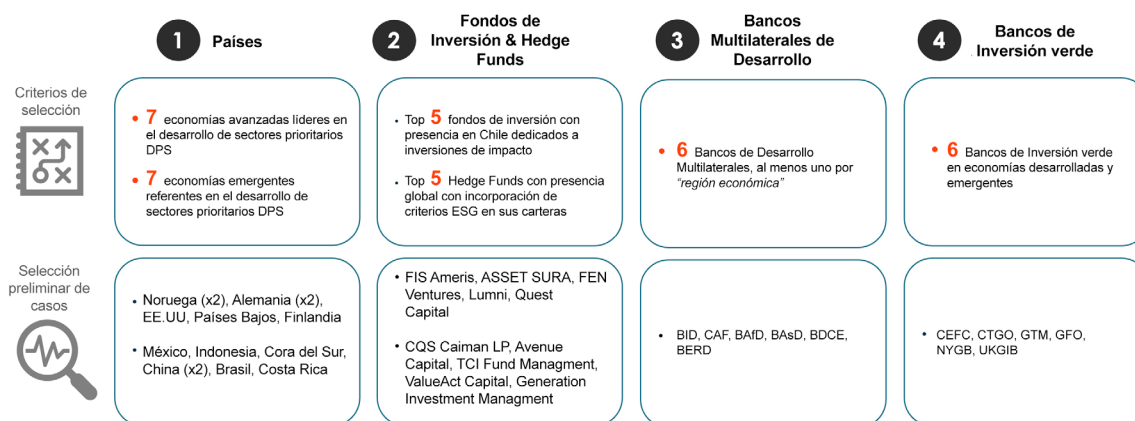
1 Países

2 Fondos de Inversión & Hedge Funds

3 Bancos Multilaterales de Desarrollo

4 Bancos de Inversión verde

Criterios de selección

• 7 economías avanzadas líderes en el desarrollo de sectores prioritarios DPS

• 7 economías emergentes referentes en el desarrollo de sectores prioritarios DPS

• Top 5 fondos de inversión con presencia en Chile dedicados a inversiones de impacto

• Top 5 Hedge Funds con presencia global con incorporación de criterios ESG en sus carteras

• 6 Bancos de Desarrollo Multilaterales, al menos uno por *"región económica"*

• 6 Bancos de Inversión verde en economías desarrolladas y emergentes

Selección preliminar de casos

• Noruega (x2), Alemania (x2), EE.UU, Países Bajos, Finlandia

• México, Indonesia, Cora del Sur, China (x2), Brasil, Costa Rica

• FIS Ameris, ASSET SURA, FEN Ventures, Lumni, Quest Capital

• CQS Caiman LP, Avenue Capital, TCI Fund Managment, ValueAct Capital, Generation Investment Managment

• BID, CAF, BAfD, BAsD, BDCE, BERD

• CEFC, CTGO, GTM, GFO, NYGB, UKGIB